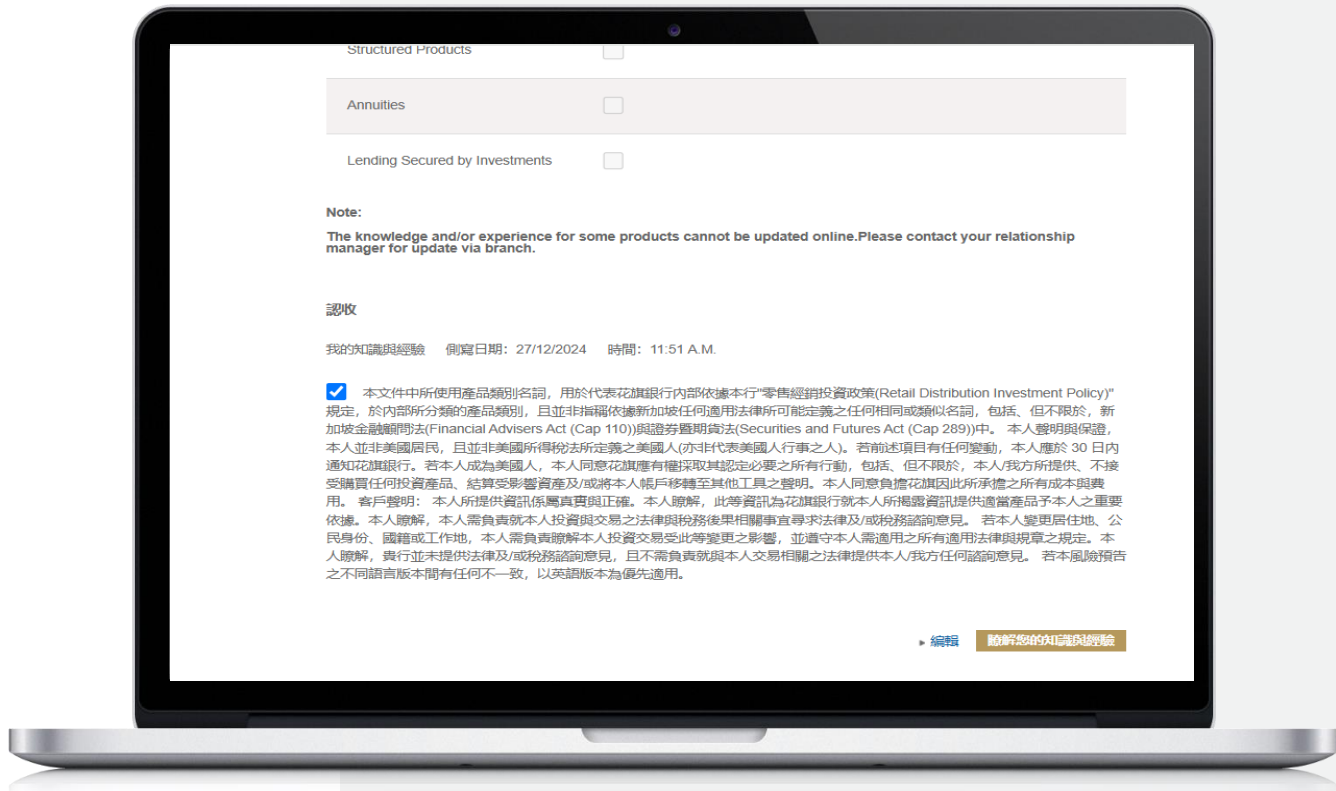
Structured Products

Annuities

Lending Secured by Investments

Note:

The knowledge and/or experience for some products cannot be updated online.Please contact your relationship manager for update via branch.

認收

我的知識與經驗 　 側寫日期：27/12/2024 　 時間：11:51 A.M.

本文件中所使用產品類別名詞，用於代表花旗銀行內部依據本行"零售經銷投資政策(Retail Distribution Investment Policy)"規定，於內部所分類的產品類別，且並非指稱依據新加坡任何適用法律所可能定義之任何相同或類似名詞，包括、但不限於，新加坡金融顧問法(Financial Advisers Act (Cap 110))與證券暨期貨法(Securities and Futures Act (Cap 289))中。 本人聲明與保證，本人並非美國居民，且並非美國所得稅法所定義之美國人(亦非代表美國人行事之人)。若前述項目有任何變動，本人應於 30 日內通知花旗銀行。若本人成為美國人，本人同意花旗應有權採取其認定必要之所有行動，包括、但不限於，本人/我方所提供、不接受購買任何投資產品、結算受影響資產及/或將本人帳戶移轉至其他工具之聲明。本人同意負擔花旗因此所承擔之所有成本與費用。 客戶聲明： 本人所提供資訊係屬真實與正確。本人瞭解，此等資訊為花旗銀行就本人所揭露資訊提供適當產品予本人之重要依據。本人瞭解，本人需負責就本人投資與交易之法律與稅務後果相關事宜尋求法律及/或稅務諮詢意見。 若本人變更居住地、公民身份、國籍或工作地，本人需負責瞭解本人投資交易受此等變更之影響，並遵守本人需適用之所有適用法律與規章之規定。本人瞭解，貴行並未提供法律及/或稅務諮詢意見，且不需負責就與本人交易相關之法律提供本人/我方任何諮詢意見。 若本風險預告之不同語言版本間有任何不一致，以英語版本為優先適用。

編輯 　 瞭解您的知識與經驗